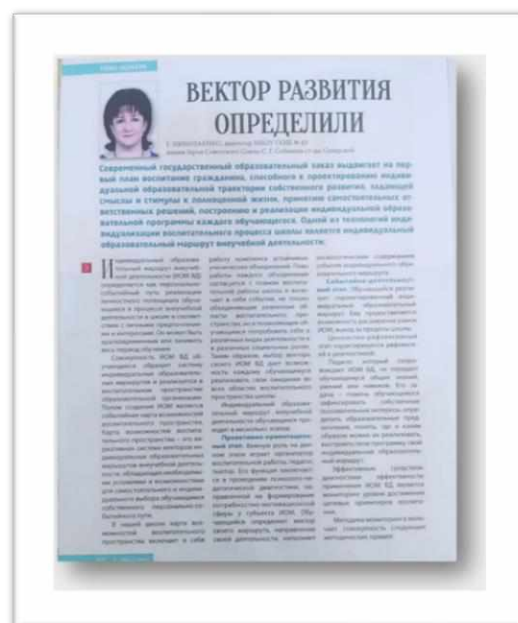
ВЕКТОР РАЗВИТИЯ ОПРЕДЕЛИЛИ

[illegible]

Современный государственный образовательный заказ выдвигает на передний план воспитание гражданина, способного к проектированию индивидуальной образовательной траектории собственного развития, знающий смыслы и стимулы к полноценной жизни, принятию самостоятельных ответственных решений, построению и реализации индивидуальной образовательной программы каждого обучающегося. Одной из технологий индивидуализации воспитательного процесса школы является индивидуальный образовательный маршрут внеучебной деятельности.

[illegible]